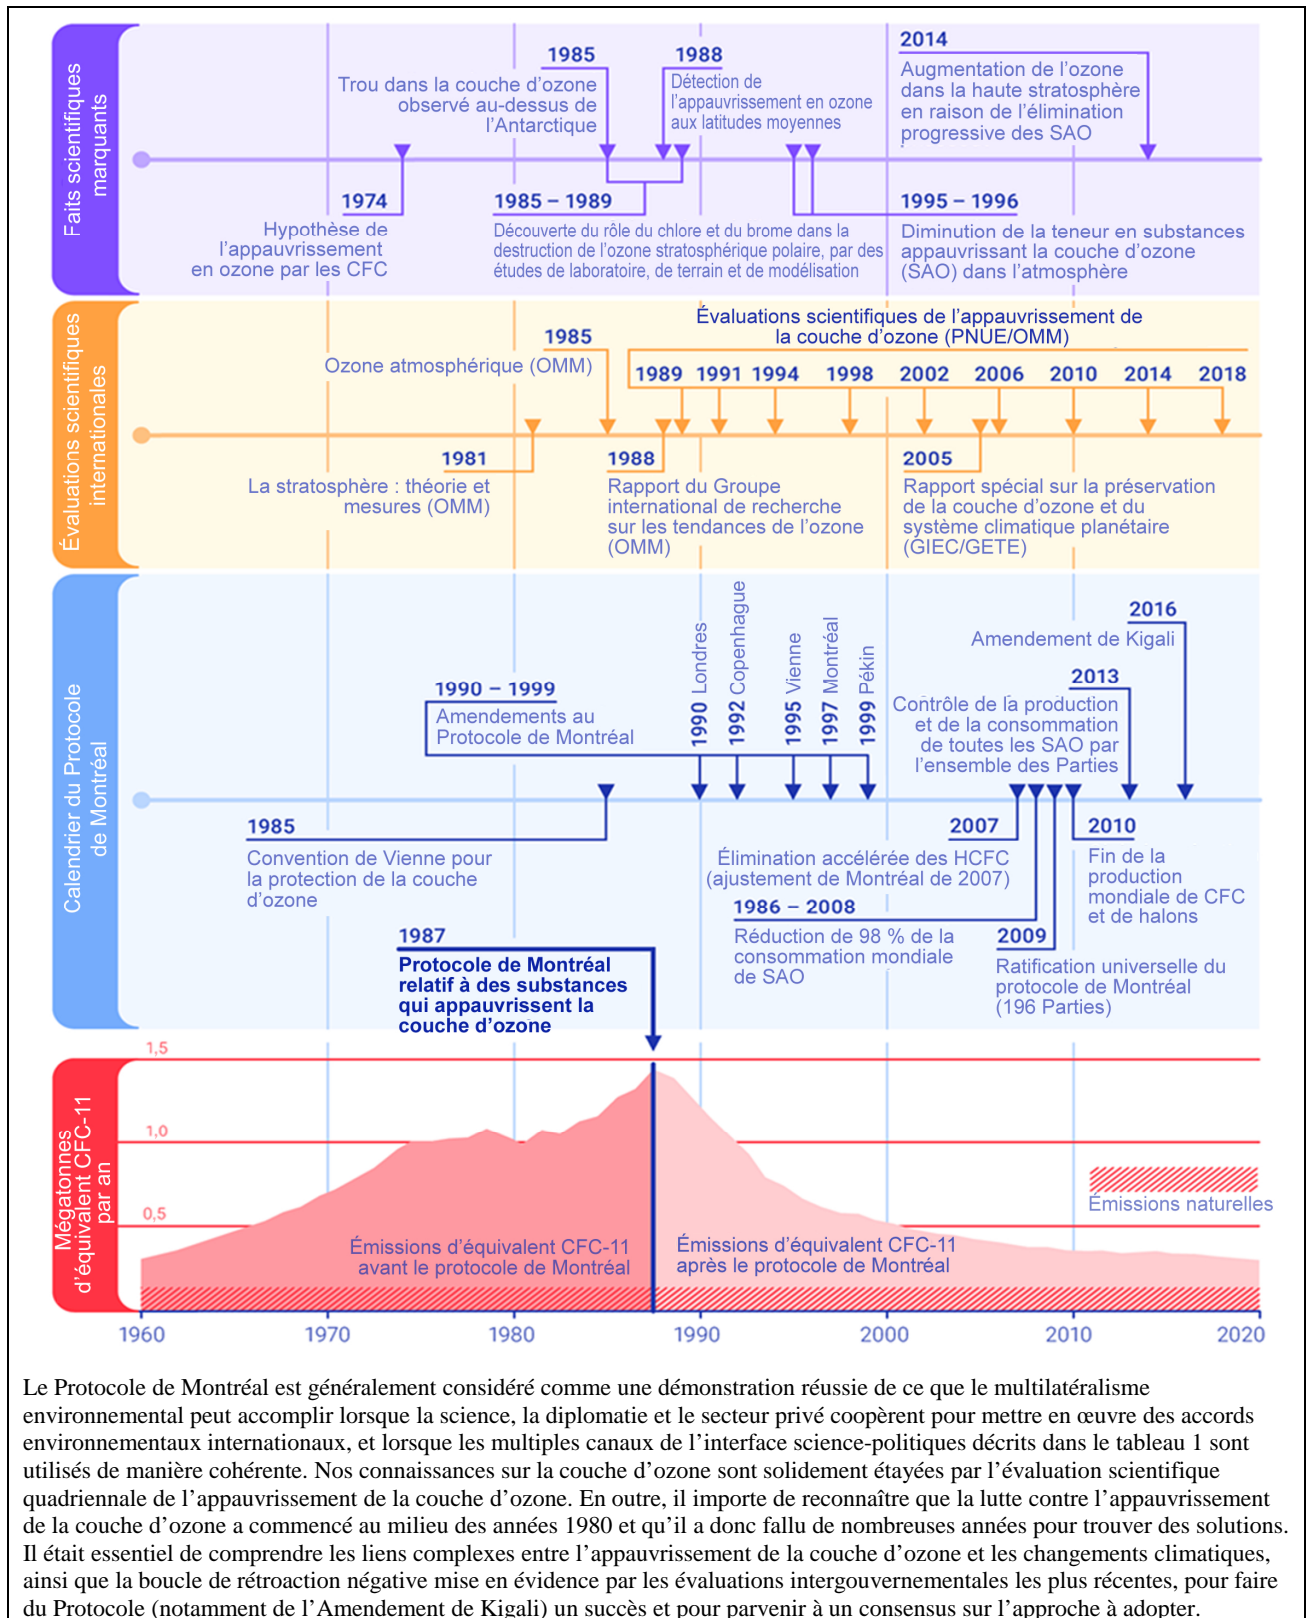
Faits scientifiques marquants

1985
Trou dans la couche d'ozone observé au-dessus de l'Antarctique

1988
Détection de l'appauvrissement en ozone aux latitudes moyennes

2014
Augmentation de l'ozone dans la haute stratosphère en raison de l'élimination progressive des SAO

1974
Hypothèse de l'appauvrissement en ozone par les CFC

1985 – 1989
Découverte du rôle du chlore et du brome dans la destruction de l'ozone stratosphérique polaire, par des études de laboratoire, de terrain et de modélisation

1995 – 1996
Diminution de la teneur en substances appauvrissant la couche d'ozone (SAO) dans l'atmosphère

Évaluations scientifiques internationales

Évaluations scientifiques de l'appauvrissement de la couche d'ozone (PNUE/OMM)
1989 1991 1994 1998 2002 2006 2010 2014 2018

1985
Ozone atmosphérique (OMM)

1981
La stratosphère : théorie et mesures (OMM)

1988
Rapport du Groupe international de recherche sur les tendances de l'ozone (OMM)

2005
Rapport spécial sur la préservation de la couche d'ozone et du système climatique planétaire (GIEC/GETE)

Calendrier du Protocole de Montréal

1990 – 1999
Amendements au Protocole de Montréal

1990 Londres
1992 Copenhague
1995 Vienne
1997 Montréal
1999 Pékin

2016
Amendement de Kigali

2013
Contrôle de la production et de la consommation de toutes les SAO par l'ensemble des Parties

1985
Convention de Vienne pour la protection de la couche d'ozone

2007
Élimination accélérée des HCFC (ajustement de Montréal de 2007)

2010
Fin de la production mondiale de CFC et de halons

1986 – 2008
Réduction de 98 % de la consommation mondiale de SAO

2009
Ratification universelle du protocole de Montréal (196 Parties)

1987
Protocole de Montréal relatif à des substances qui appauvrissent la couche d'ozone

Mégatonnes d'équivalent CFC-11 par an

1,5
1,0
0,5

Émissions naturelles

Émissions d'équivalent CFC-11 avant le protocole de Montréal

Émissions d'équivalent CFC-11 après le protocole de Montréal

1960 1970 1980 1990 2000 2010 2020

Le Protocole de Montréal est généralement considéré comme une démonstration réussie de ce que le multilatéralisme environnemental peut accomplir lorsque la science, la diplomatie et le secteur privé coopèrent pour mettre en œuvre des accords environnementaux internationaux, et lorsque les multiples canaux de l'interface science-politiques décrits dans le tableau 1 sont utilisés de manière cohérente. Nos connaissances sur la couche d'ozone sont solidement étayées par l'évaluation scientifique quadriennale de l'appauvrissement de la couche d'ozone. En outre, il importe de reconnaître que la lutte contre l'appauvrissement de la couche d'ozone a commencé au milieu des années 1980 et qu'il a donc fallu de nombreuses années pour trouver des solutions. Il était essentiel de comprendre les liens complexes entre l'appauvrissement de la couche d'ozone et les changements climatiques, ainsi que la boucle de rétroaction négative mise en évidence par les évaluations intergouvernementales les plus récentes, pour faire du Protocole (notamment de l'Amendement de Kigali) un succès et pour parvenir à un consensus sur l'approche à adopter.